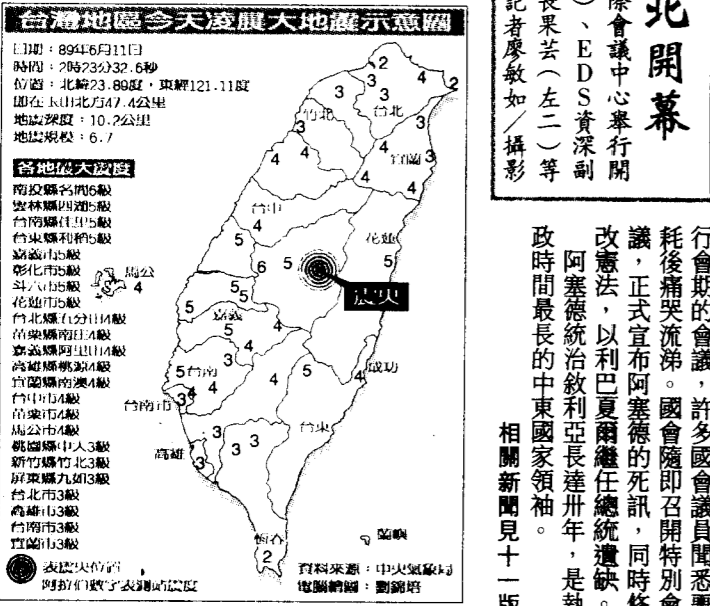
台灣地區今天淩晨大地震示意圖

日期：89年6月11日
時間：2時23分32.6秒
位置：北緯23.89度，東經121.11度
即在玉山北方47.4公里
地震深度：10.2公里
地震規模：6.7

各地最大震度

南投縣名間6級
雲林縣四湖5級
台南縣佳里5級
台東縣和平5級
嘉義市5級
彰化市5級
斗六市5級
花蓮市5級
台北縣五分山4級
苗栗縣南庄4級
嘉義縣阿里山4級
高雄縣桃源4級
宜蘭縣南澳4級
台中市4級
苗栗市4級
馬公市4級
桃園縣中大3級
新竹縣竹北3級
屏東縣九如3級
台北市3級
高雄市3級
台南市3級
宜蘭市3級

表震央位置
阿拉伯數字表測站震度

資料來源：中央氣象局
電腦繪圖：劉錦培

2 4 2 3 3 4 3 台北 竹北 3 宜蘭 3 4 4 4 4 台中 4 5 花蓮 5 4 5 6 5 馬公 4 5 5 嘉義 5 4 5 5 台南 4 4 4 成功 台南市 3 3 3 高雄 台東 恆春 2 蘭嶼 震央

北開幕

際會議中心舉行開
)、EDS資深副
長果芸(左二)等
記者廖敏如／攝影

行會期的會議，許多國會議員聞悉噩
耗後痛哭流涕。國會隨即召開特別會
議，正式宣布阿塞德的死訊，同時修
改憲法，以利巴夏爾繼任總統遺缺。
阿塞德統治敘利亞長達卅年，是執
政時間最長的中東國家領袖。

相關新聞見十一版